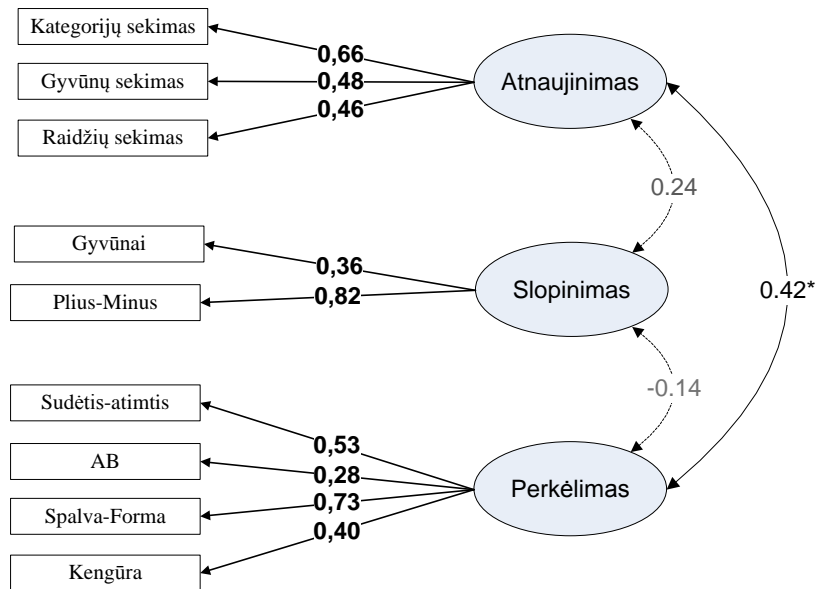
Kategorijų sekimas
Gyvūnų sekimas
Raidžių sekimas
0,66
0,48
0,46
Atnaujinimas
0.24
Gyvūnai
Plius-Minus
0,36
0,82
Slopinimas
0.42*
-0.14
Sudėtis-atimtis
AB
Spalva-Forma
Kengūra
0,53
0,28
0,73
0,40
Perkėlimas